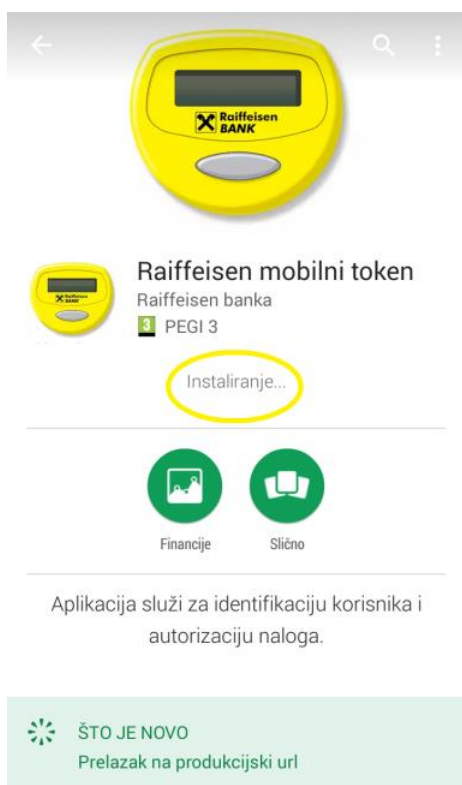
Raiffeisen BANK

Raiffeisen mobilni token
Raiffeisen banka
3 PEGI 3

Instaliranje...

Financije
Slično

Aplikacija služi za identifikaciju korisnika i autorizaciju naloga.

ŠTO JE NOVO
Prelazak na produkcijski url